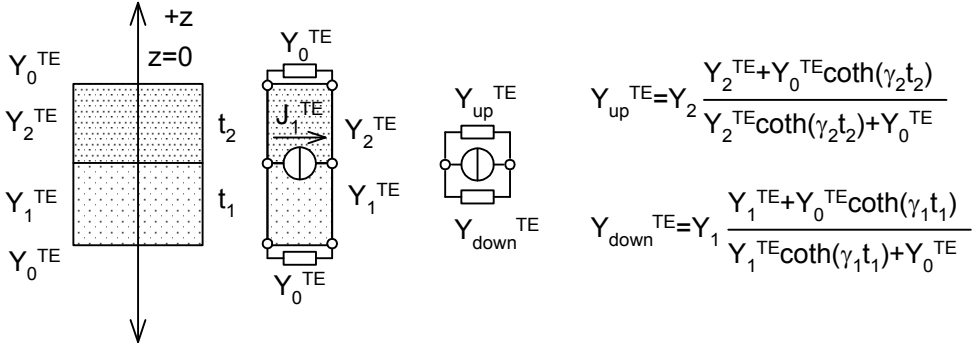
+z

z=0

$Y_0^{TE}$

$Y_2^{TE}$

$t_2$

$Y_1^{TE}$

$t_1$

$Y_0^{TE}$

$Y_0^{TE}$

$J_1^{TE}$

$Y_2^{TE}$

$Y_1^{TE}$

$Y_0^{TE}$

$Y_{up}^{TE}$

$Y_{down}^{TE}$

$Y_{up}^{TE}=Y_2\frac{Y_2^{TE}+Y_0^{TE}\coth(\gamma_2 t_2)}{Y_2^{TE}\coth(\gamma_2 t_2)+Y_0^{TE}}$

$Y_{down}^{TE}=Y_1\frac{Y_1^{TE}+Y_0^{TE}\coth(\gamma_1 t_1)}{Y_1^{TE}\coth(\gamma_1 t_1)+Y_0^{TE}}$